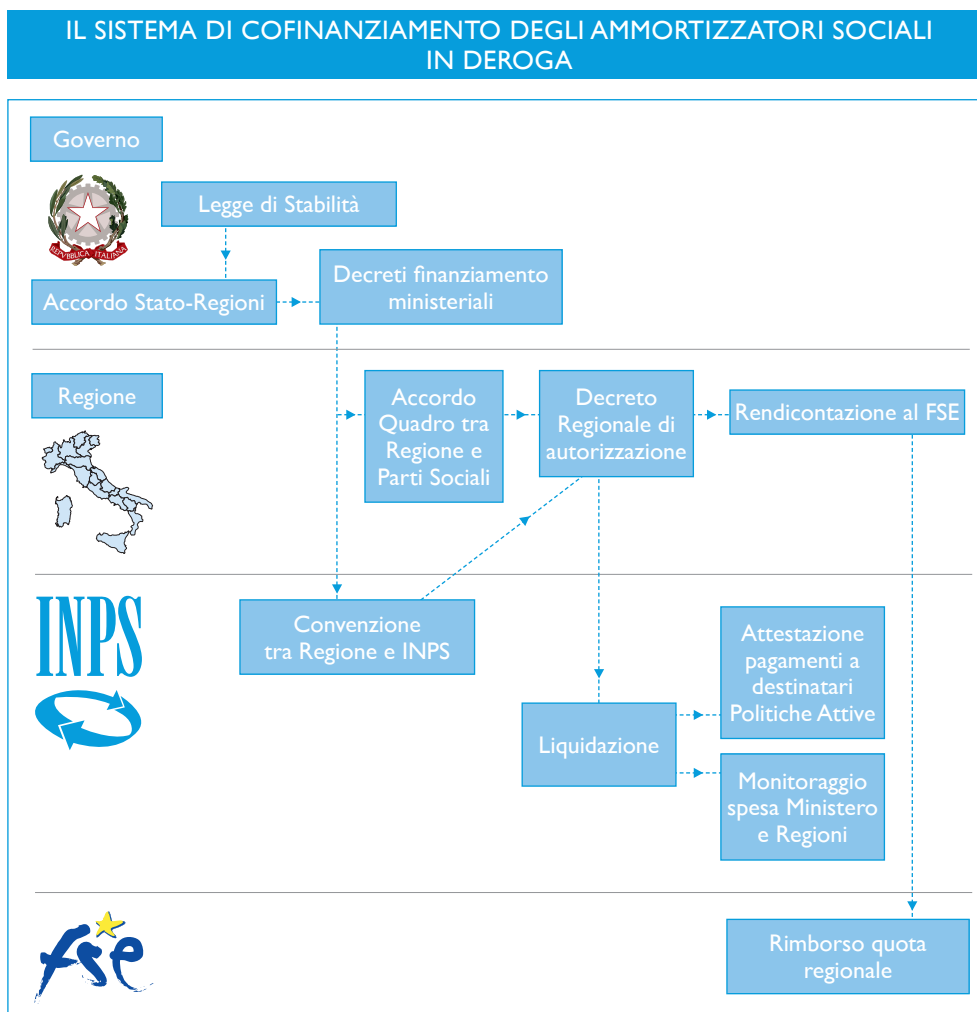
IL SISTEMA DI COFINANZIAMENTO DEGLI AMMORTIZZATORI SOCIALI IN DEROGA

Governo

REPUBBLICA ITALIANA

Legge di Stabilità

Accordo Stato-Regioni

Decreti finanziamento ministeriali

Regione

Accordo Quadro tra Regione e Parti Sociali

Decreto Regionale di autorizzazione

Rendicontazione al FSE

INPS

Convenzione tra Regione e INPS

Liquidazione

Attestazione pagamenti a destinatari Politiche Attive

Monitoraggio spesa Ministero e Regioni

fse

Rimborso quota regionale